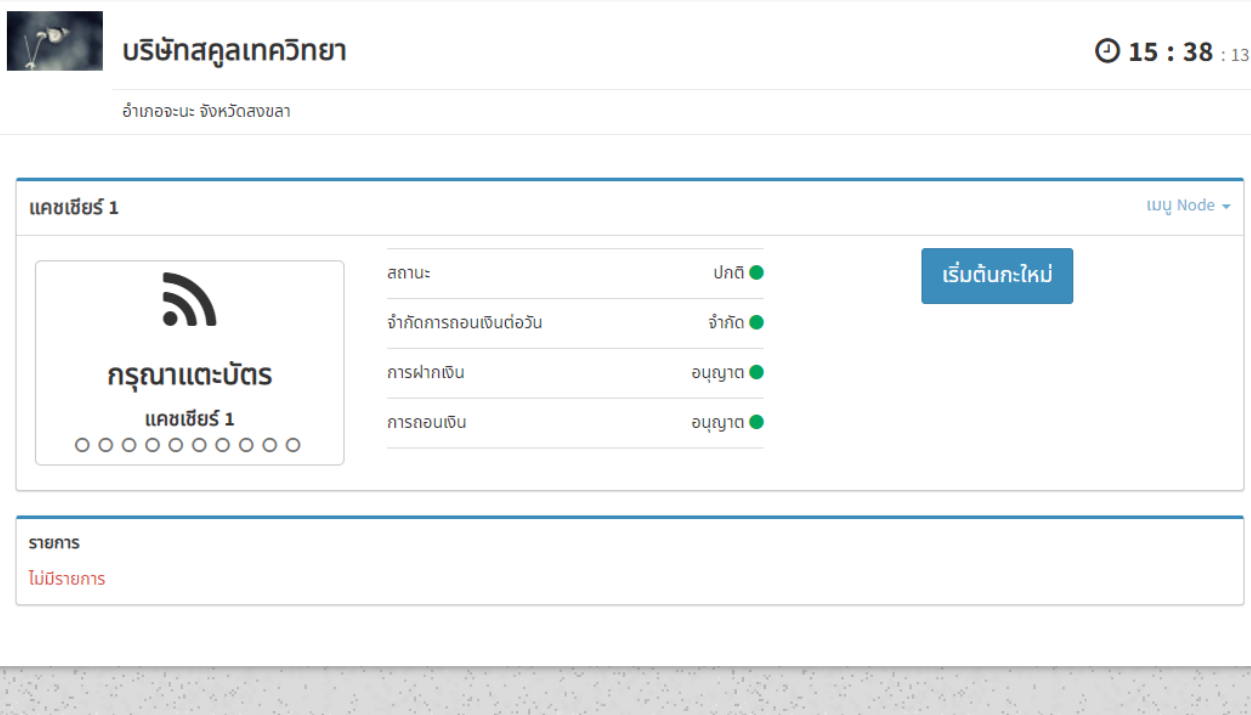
บริษัทสคูลเทควิทยา

15 : 38 : 13

อำเภอจะนะ จังหวัดสงขลา

แคชเชียร์ 1

เมนู Node

กรุณาแตะบัตร

แคชเชียร์ 1

| | |
|---|---|
| สถานะ | ปกติ |
| จำกัดการถอนเงินต่อวัน | จำกัด |
| การฝากเงิน | อนุญาต |
| การถอนเงิน | อนุญาต |

เริ่มต้นกะใหม่

รายการ

ไม่มีรายการ